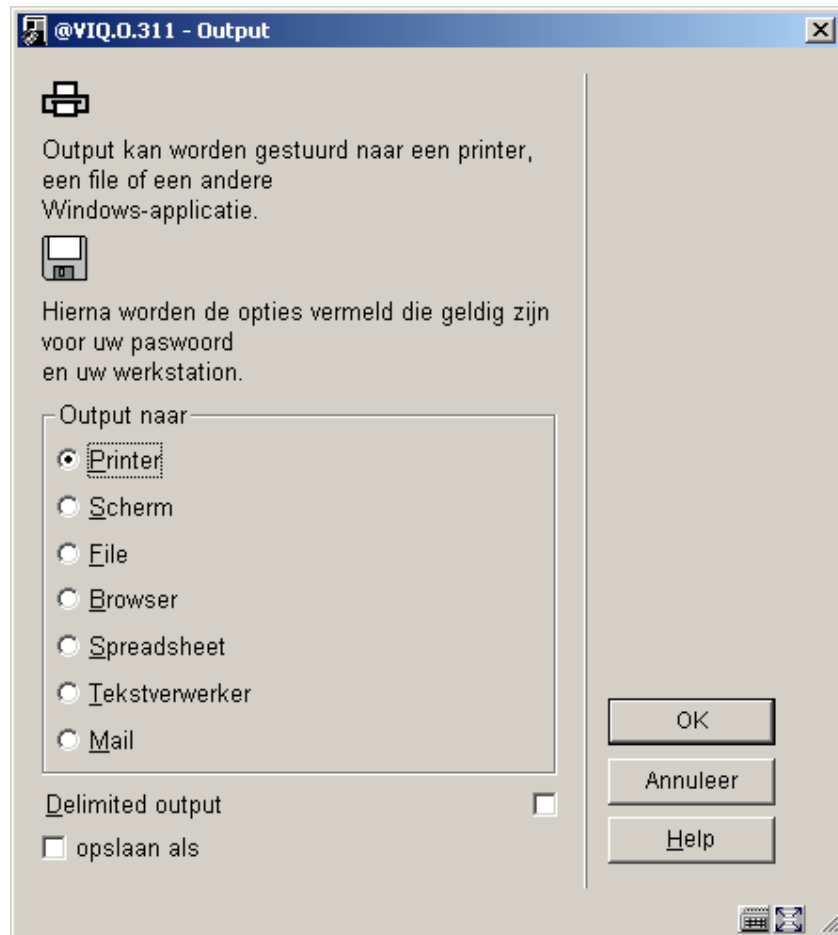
@VIQ.O.311 - Output

Output kan worden gestuurd naar een printer, een file of een andere Windows-applicatie.

Hierna worden de opties vermeld die geldig zijn voor uw paswoord en uw werkstation.

Output naar

Printer

Scherm

File

Browser

Spreadsheet

Tekstverwerker

Mail

Delimited output

opslaan als

OK

Annuleer

Help